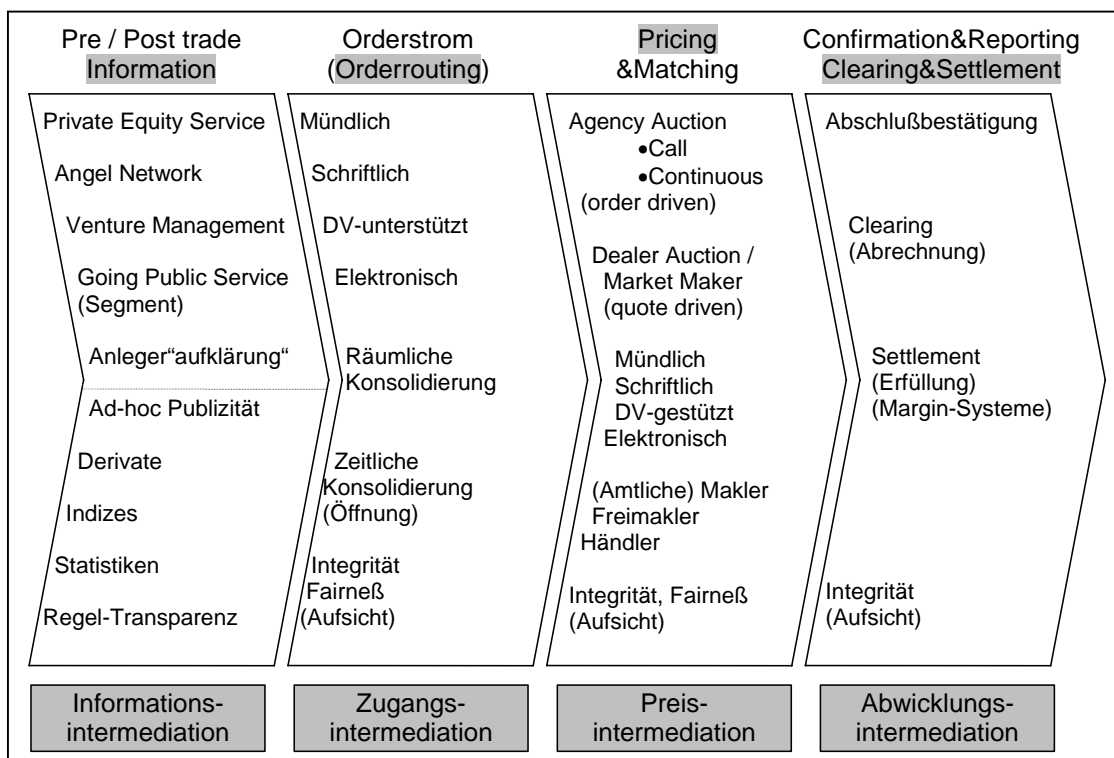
Pre / Post trade
Information

Private Equity Service
Angel Network
Venture Management
Going Public Service (Segment)
Anleger"aufklärung"
Ad-hoc Publizität
Derivate
Indizes
Statistiken
Regel-Transparenz

Informations-intermediation

Orderstrom
(Orderrouting)

Mündlich
Schriftlich
DV-unterstützt
Elektronisch
Räumliche Konsolidierung
Zeitliche Konsolidierung (Öffnung)
Integrität Fairneß (Aufsicht)

Zugangs-intermediation

Pricing
&Matching

Agency Auction
•Call
•Continuous
(order driven)
Dealer Auction / Market Maker (quote driven)
Mündlich
Schriftlich
DV-gestützt
Elektronisch
(Amtliche) Makler
Freimakler
Händler
Integrität, Fairneß (Aufsicht)

Preis-intermediation

Confirmation&Reporting
Clearing&Settlement

Abschlußbestätigung
Clearing (Abrechnung)
Settlement (Erfüllung) (Margin-Systeme)
Integrität (Aufsicht)

Abwicklungs-intermediation